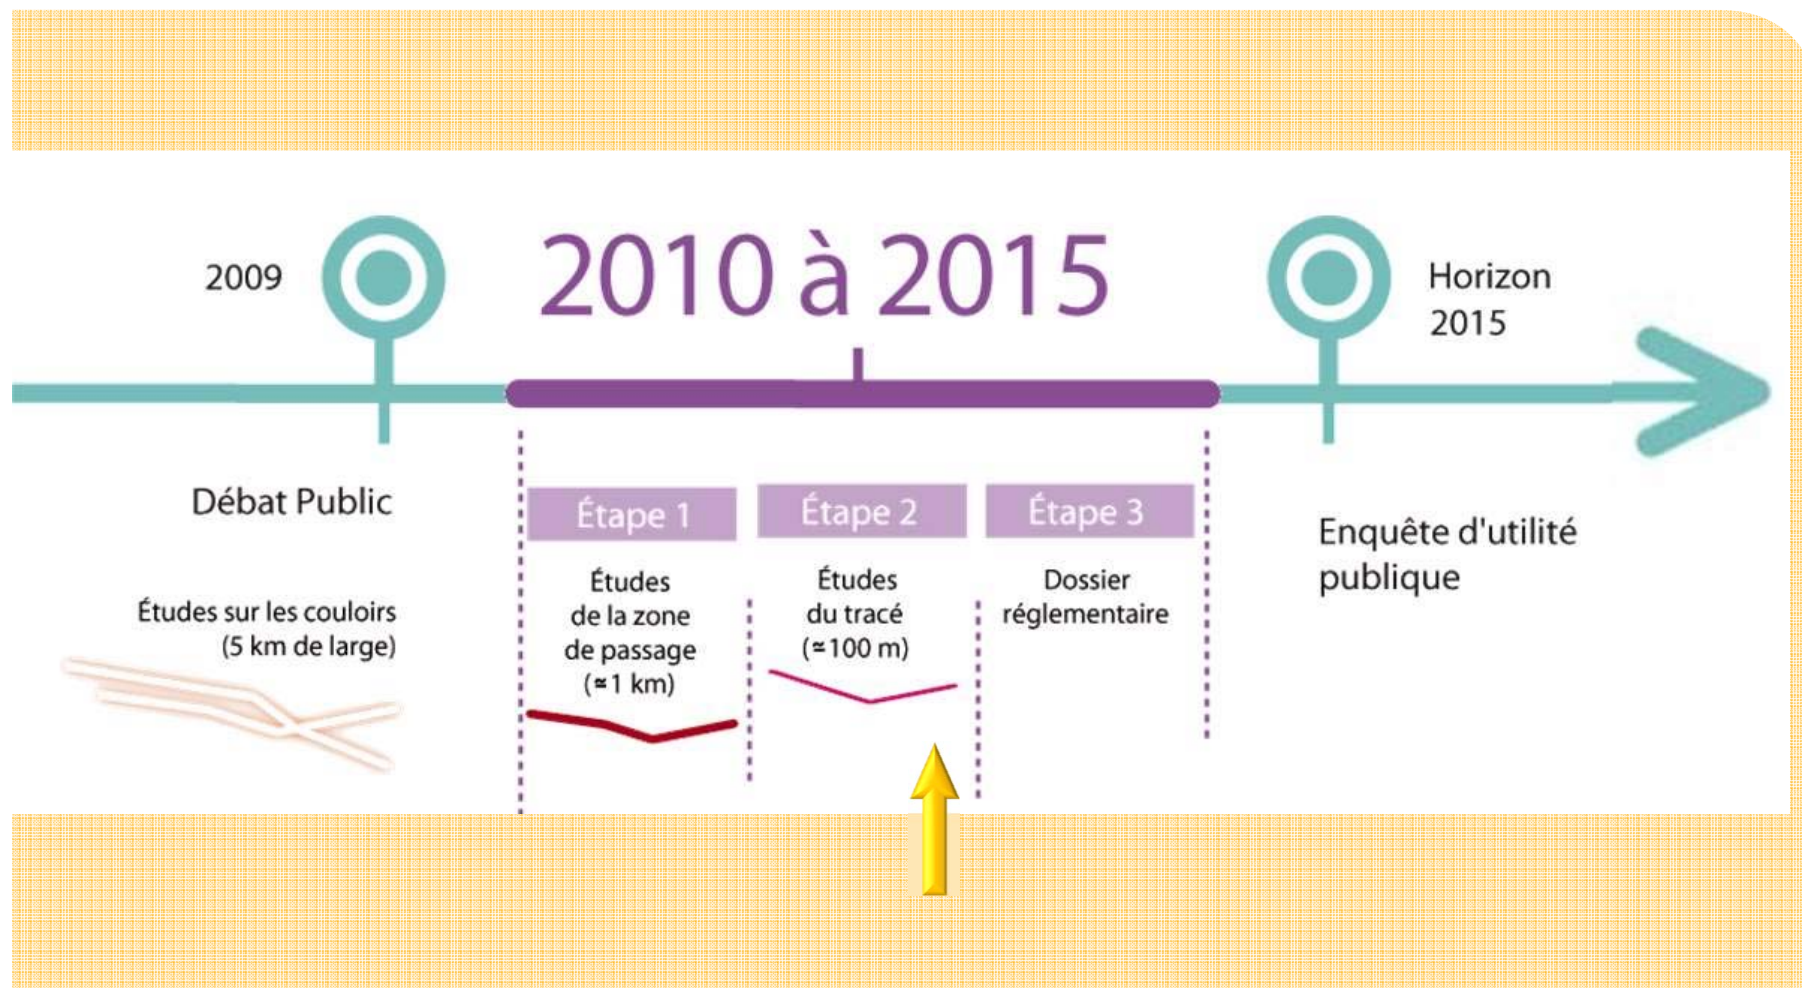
2009

2010 à 2015

Horizon 2015

Débat Public

Études sur les couloirs (5 km de large)

Étape 1

Études de la zone de passage (≈1 km)

Étape 2

Études du tracé (≈100 m)

Étape 3

Dossier réglementaire

Enquête d'utilité publique